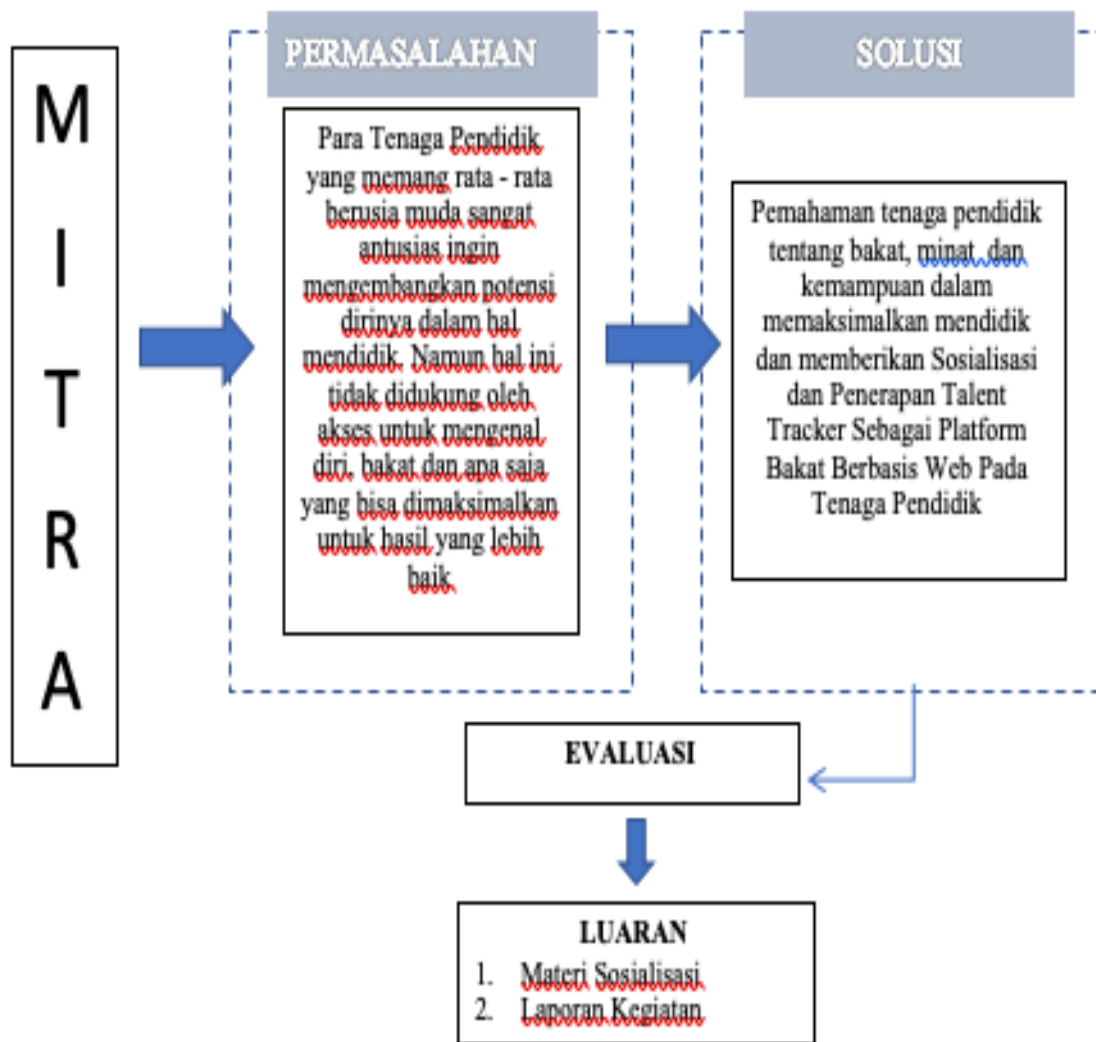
M
I
T
R
A

PERMASALAHAN

Para Tenaga Pendidik yang memang rata - rata berusia muda sangat antusias ingin mengembangkan potensi dirinya dalam hal mendidik. Namun hal ini tidak didukung oleh akses untuk mengenal diri, bakat dan apa saja yang bisa dimaksimalkan untuk hasil yang lebih baik.

SOLUSI

Pemahaman tenaga pendidik tentang bakat, minat, dan kemampuan dalam memaksimalkan mendidik dan memberikan Sosialisasi dan Penerapan Talent Tracker Sebagai Platform Bakat Berbasis Web Pada Tenaga Pendidik

EVALUASI

LUARAN
1. Materi Sosialisasi
2. Laporan Kegiatan